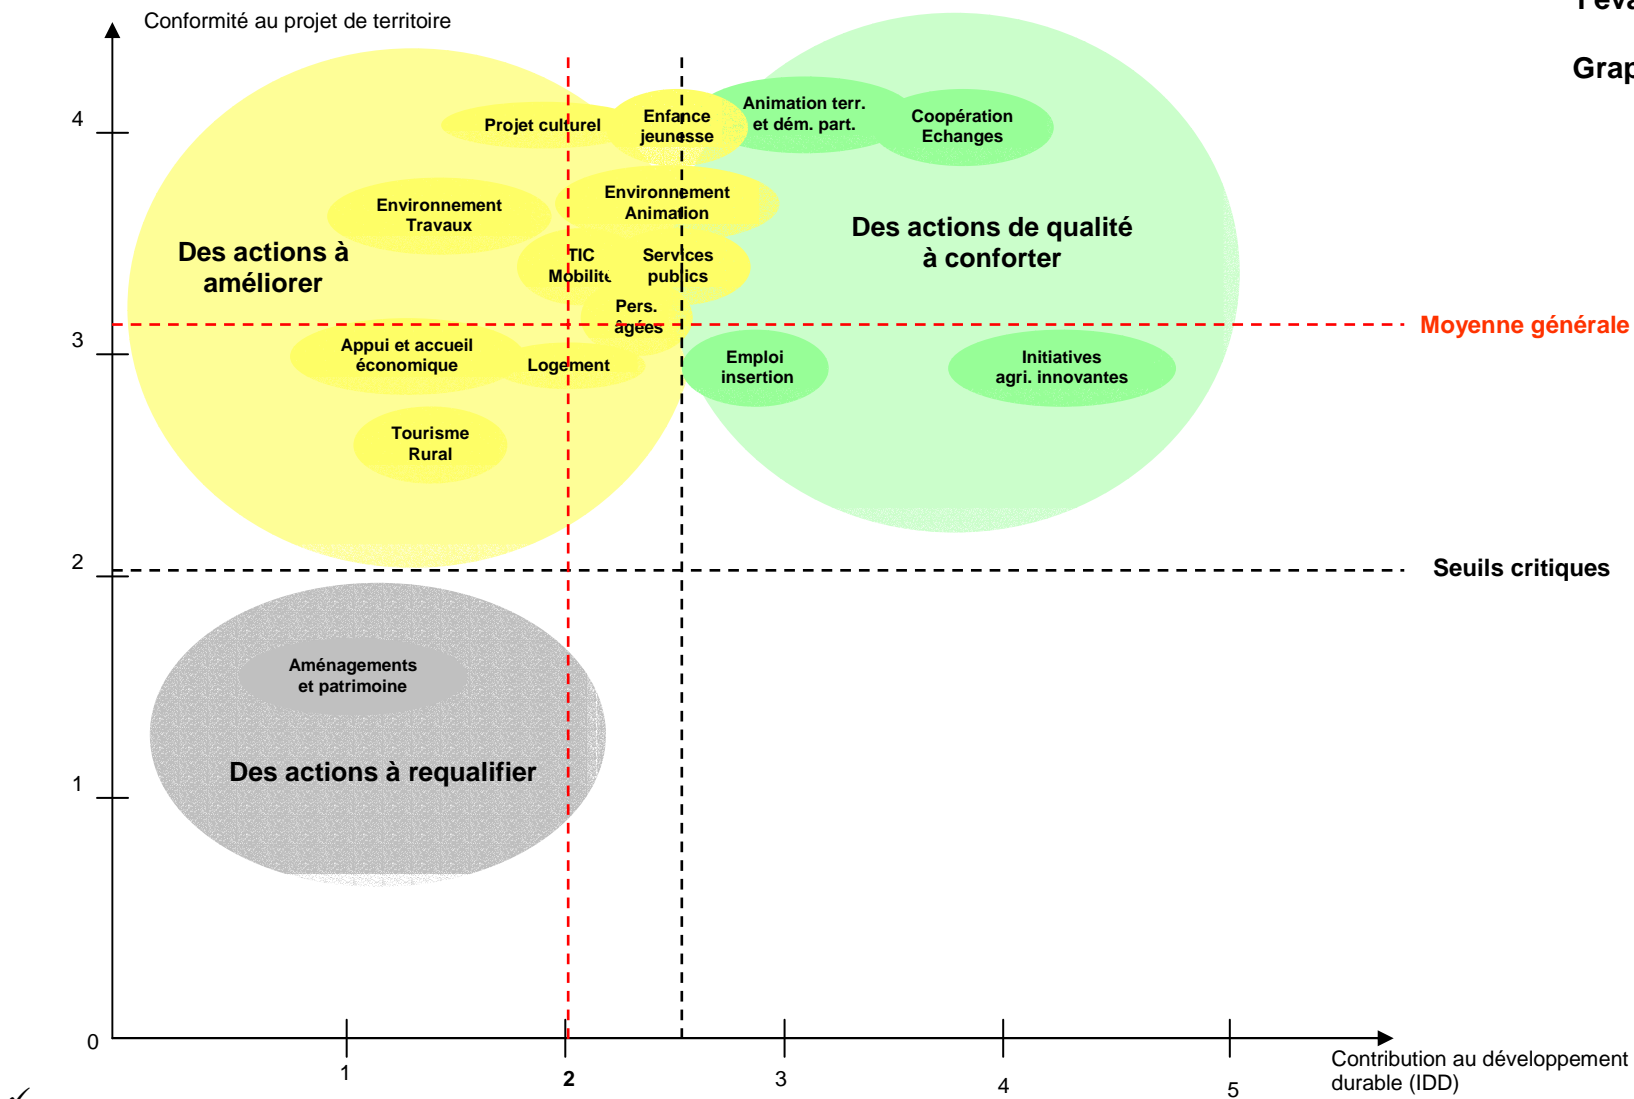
Conformité au projet de territoire

l'éva

Grap

4

3

2

1

0

Projet culturel

Enfance jeunesse

Animation terr. et dém. part.

Coopération Echanges

Environnement Travaux

Environnement Animation

Des actions de qualité à conforter

Des actions à améliorer

TIC Mobilité

Services publics

Pers. âgées

Moyenne générale

Appui et accueil économique

Logement

Emploi insertion

Initiatives agri. innovantes

Tourisme Rural

Seuils critiques

Aménagements et patrimoine

Des actions à requalifier

1

2

3

4

5

Contribution au développement durable (IDD)